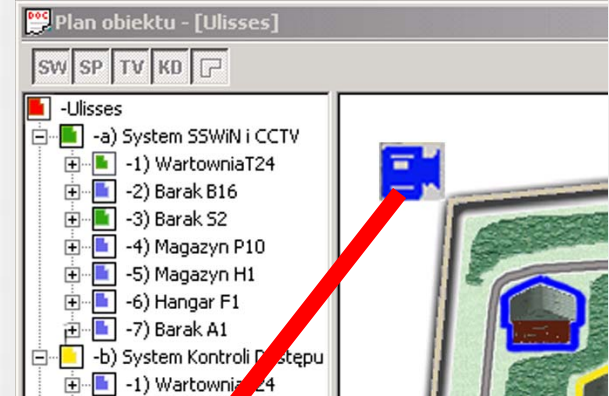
Plan obiektu - [Ulisses]

SW SP TV KD

-Ulisses
-a) System SSWiN i CCTV
-1) WartowniaT24
-2) Barak B16
-3) Barak S2
-4) Magazyn P10
-5) Magazyn H1
-6) Hangar F1
-7) Barak A1
-b) System Kontroli D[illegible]stępu
-1) Wartowni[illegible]24